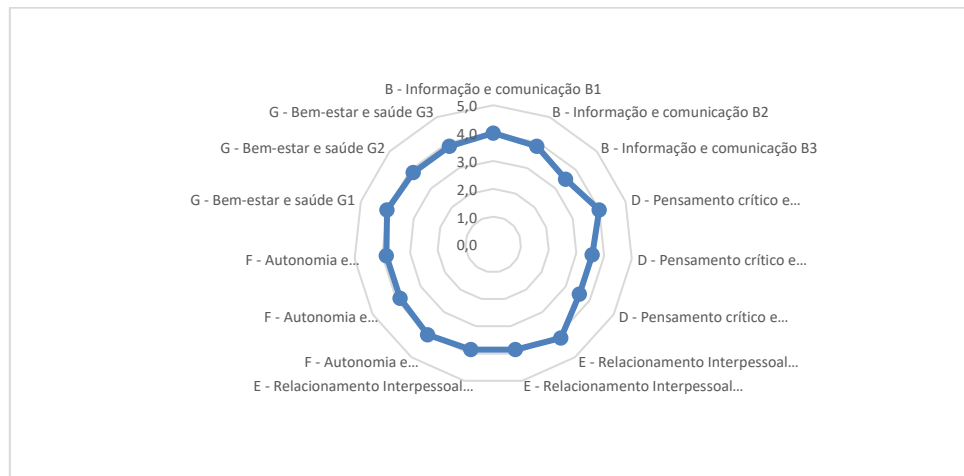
B - Informação e comunicação B1
B - Informação e comunicação B2
B - Informação e comunicação B3
D - Pensamento crítico e...
D - Pensamento crítico e...
D - Pensamento crítico e...
E - Relacionamento Interpessoal...
E - Relacionamento Interpessoal...
E - Relacionamento Interpessoal...
F - Autonomia e...
F - Autonomia e...
F - Autonomia e...
G - Bem-estar e saúde G1
G - Bem-estar e saúde G2
G - Bem-estar e saúde G3
5,0
4,0
3,0
2,0
1,0
0,0